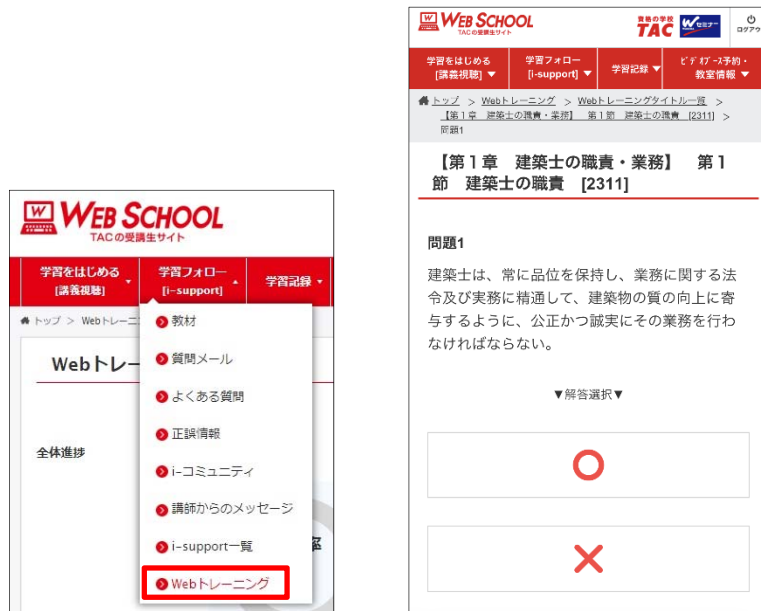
WEB SCHOOL
TACの受講生サイト

学習をはじめる
[講義視聴]

学習フォロー
[i-support]

学習記録

トップ > Webトレーニ

Webトレー

全体進捗

教材
質問メール
よくある質問
正誤情報
i-コミュニティ
講師からのメッセージ
i-support一覧
Webトレーニング

WEB SCHOOL
TACの受講生サイト

資格の学校 TAC
Wセミナー

ログアウ

学習をはじめる
[講義視聴]

学習フォロー
[i-support]

学習記録

ビデオブース予約・
教室情報

トップ > Webトレーニング > Webトレーニングタイトル一覧 > 【第1章 建築士の職責・業務】 第1節 建築士の職責 [2311] > 問題1

【第1章 建築士の職責・業務】 第1節 建築士の職責 [2311]

問題1

建築士は、常に品位を保持し、業務に関する法令及び実務に精通して、建築物の質の向上に寄与するように、公正かつ誠実にその業務を行わなければならない。

▼解答選択▼

○

×